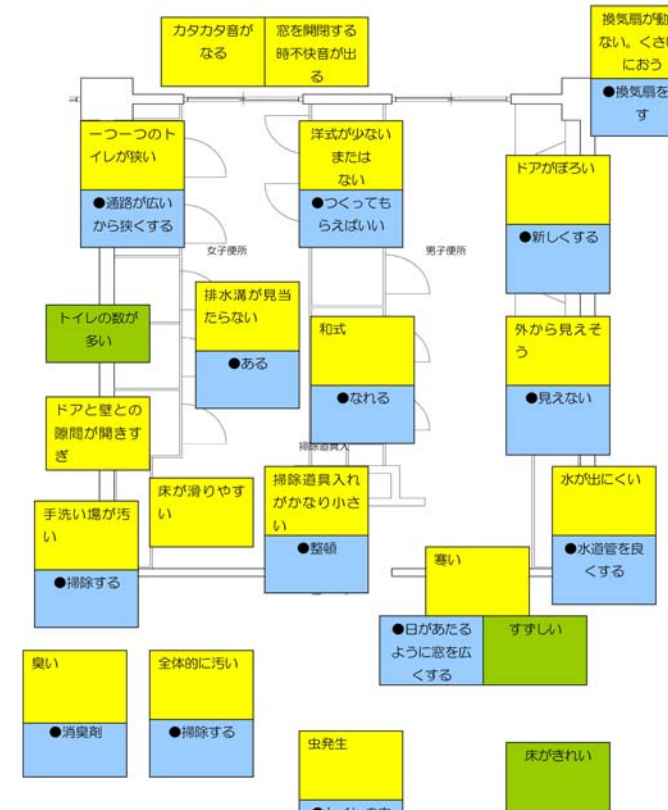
カタカタ音がなる

窓を開閉する時不快音が出る

換気扇が動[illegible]ない。くさ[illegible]におう

●換気扇を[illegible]す

一つ一つのトイレが狭い

●通路が広いから狭くする

洋式が少ないまたはない

●つくってもらえばいい

ドアがぼろい

●新しくする

女子便所

男子便所

トイレの数が多い

排水溝が見当たらない

●ある

和式

●なれる

外から見えそう

●見えない

ドアと壁との隙間が開きすぎ

掃除道具入

手洗い場が汚い

●掃除する

床が滑りやすい

掃除道具入れがかなり小さい

●整頓

水が出にくい

●水道管を良くする

寒い

●日があたるように窓を広くする

すずしい

臭い

●消臭剤

全体的に汚い

●掃除する

虫発生

●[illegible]

床がきれい